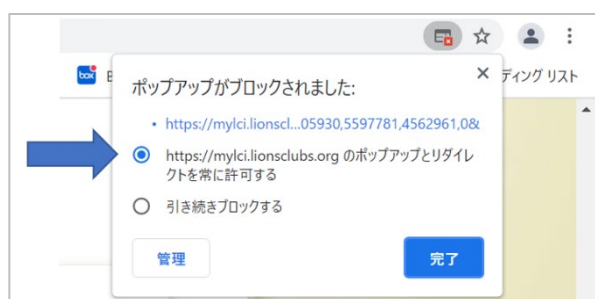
box B

ディング リスト

ポップアップがブロックされました:

×

• https://mylci.lionscl...05930,5597781,4562961,0&

https://mylci.lionsclubs.org のポップアップとリダイレクトを常に許可する

引き続きブロックする

管理

完了